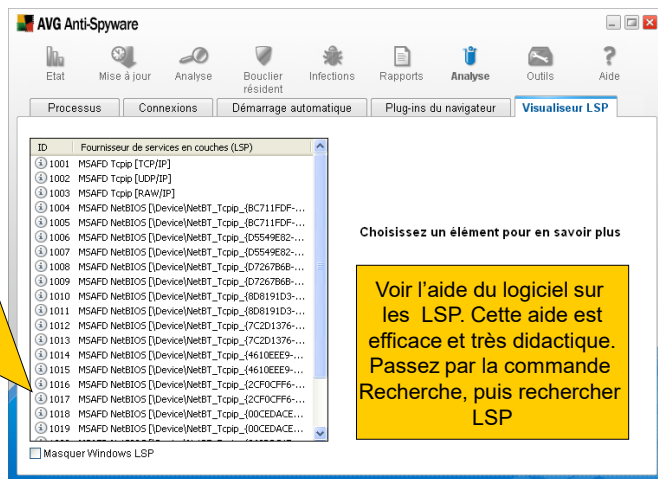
AVG Anti-Spyware

Etat | Mise à jour | Analyse | Bouclier résident | Infections | Rapports | Analyse | Outils | Aide

Processus | Connexions | Démarrage automatique | Plug-ins du navigateur | Visualiseur LSP

| ID | Fournisseur de services en couches (LSP) |
|---|---|
| 1001 | MSAFD Tcpip [TCP/IP] |
| 1002 | MSAFD Tcpip [UDP/IP] |
| 1003 | MSAFD Tcpip [RAW/IP] |
| 1004 | MSAFD NetBIOS [\Device\NetBT_Tcpip_{8C711FDF-... |
| 1005 | MSAFD NetBIOS [\Device\NetBT_Tcpip_{8C711FDF-... |
| 1006 | MSAFD NetBIOS [\Device\NetBT_Tcpip_{D5549E82-... |
| 1007 | MSAFD NetBIOS [\Device\NetBT_Tcpip_{D5549E82-... |
| 1008 | MSAFD NetBIOS [\Device\NetBT_Tcpip_{D7267B6B-... |
| 1009 | MSAFD NetBIOS [\Device\NetBT_Tcpip_{D7267B6B-... |
| 1010 | MSAFD NetBIOS [\Device\NetBT_Tcpip_{8D8191D3-... |
| 1011 | MSAFD NetBIOS [\Device\NetBT_Tcpip_{8D8191D3-... |
| 1012 | MSAFD NetBIOS [\Device\NetBT_Tcpip_{7C2D1376-... |
| 1013 | MSAFD NetBIOS [\Device\NetBT_Tcpip_{7C2D1376-... |
| 1014 | MSAFD NetBIOS [\Device\NetBT_Tcpip_{4610EEE9-... |
| 1015 | MSAFD NetBIOS [\Device\NetBT_Tcpip_{4610EEE9-... |
| 1016 | MSAFD NetBIOS [\Device\NetBT_Tcpip_{2CF0CFF6-... |
| 1017 | MSAFD NetBIOS [\Device\NetBT_Tcpip_{2CF0CFF6-... |
| 1018 | MSAFD NetBIOS [\Device\NetBT_Tcpip_{00CEDACE-... |
| 1019 | MSAFD NetBIOS [\Device\NetBT_Tcpip_{00CEDACE-... |

Masquer Windows LSP

Choisissez un élément pour en savoir plus

Voir l'aide du logiciel sur les LSP. Cette aide est efficace et très didactique. Passez par la commande Recherche, puis rechercher LSP